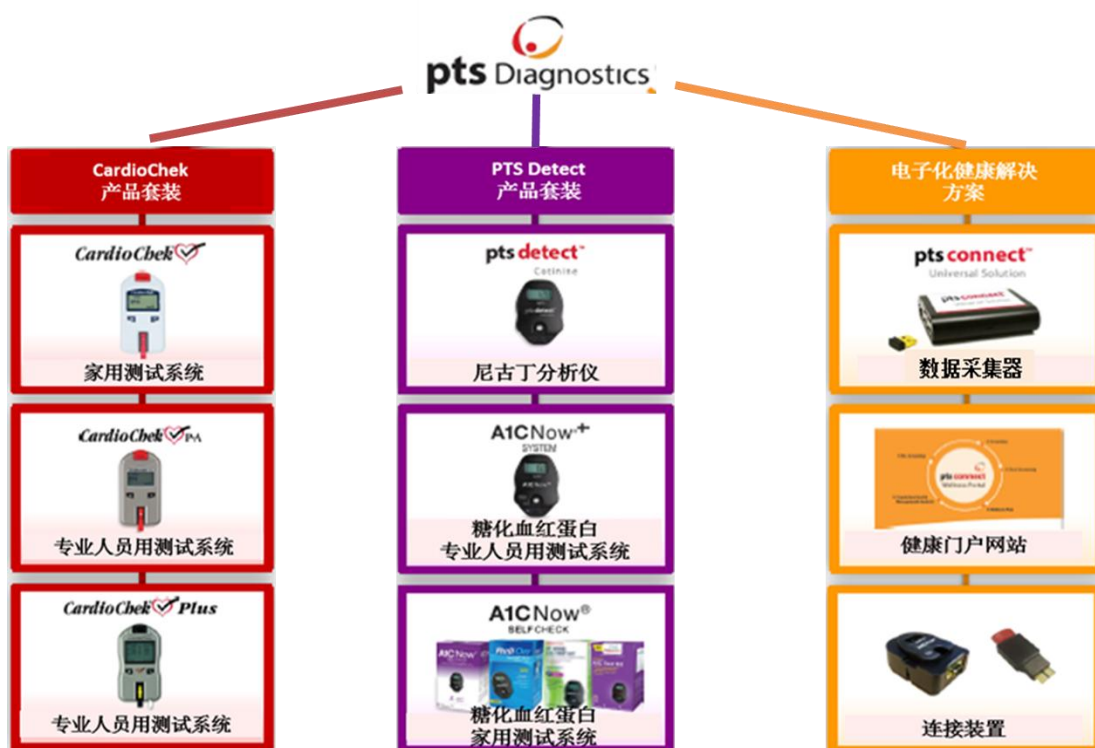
pts Diagnostics

CardioChek
产品套装

CardioChek
家用测试系统

CardioChek PA
专业人员用测试系统

CardioChek Plus
专业人员用测试系统

PTS Detect
产品套装

pts detect™
Cotinine
尼古丁分析仪

A1CNow+
SYSTEM
糖化血红蛋白
专业人员用测试系统

A1CNow®
SELFCHECK
糖化血红蛋白
家用测试系统

电子化健康解决方案

pts connect™
Universal Solution
数据采集器

pts connect
健康门户网站

连接装置